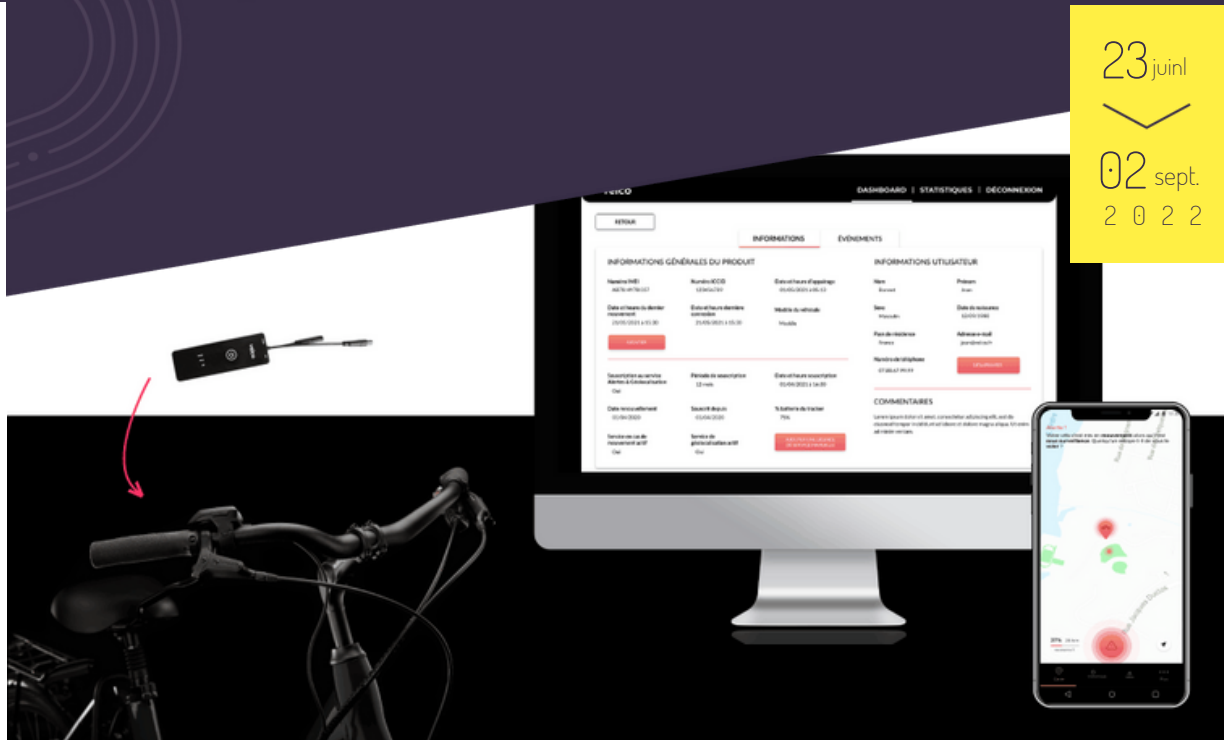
23 juinl

02 sept.
2 0 2 2

DASHBOARD | STATISTIQUES | DÉCONNEXION

RETOUR

INFORMATIONS

ÉVÉNEMENTS

INFORMATIONS GÉNÉRALES DU PRODUIT

INFORMATIONS UTILISATEUR

Numéro IMEI

Numéro ICCID

Date et heure d'appairage

Date et heure du dernier mouvement

Date et heure dernière connexion

Modèle du véhicule

Nom

Prénom

Sexe

Date de naissance

Pays de résidence

Adresse e-mail

Numéro de téléphone

Souscription au service Alertes & Géolocalisation

Période de souscription

Date et heure souscription

Date renouvellement

Souscrit depuis

% batterie du tracker

Service en cas de mouvement actif

Service de géolocalisation actif

COMMENTAIRES